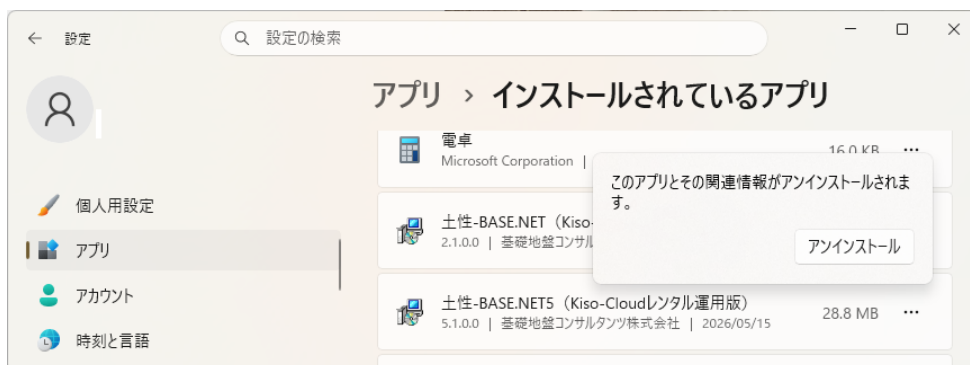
← 設定

設定の検索

— ☐ ✕

アプリ › インストールされているアプリ

個人用設定

アプリ

アカウント

時刻と言語

電卓
Microsoft Corporation | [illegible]

16.0 KB ...

このアプリとその関連情報がアンインストールされます。

アンインストール

土性-BASE.NET（Kiso-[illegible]
2.1.0.0 | 基礎地盤コンサル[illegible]

土性-BASE.NET5（Kiso-Cloudレンタル運用版）
5.1.0.0 | 基礎地盤コンサルタンツ株式会社 | 2026/05/15

28.8 MB ...